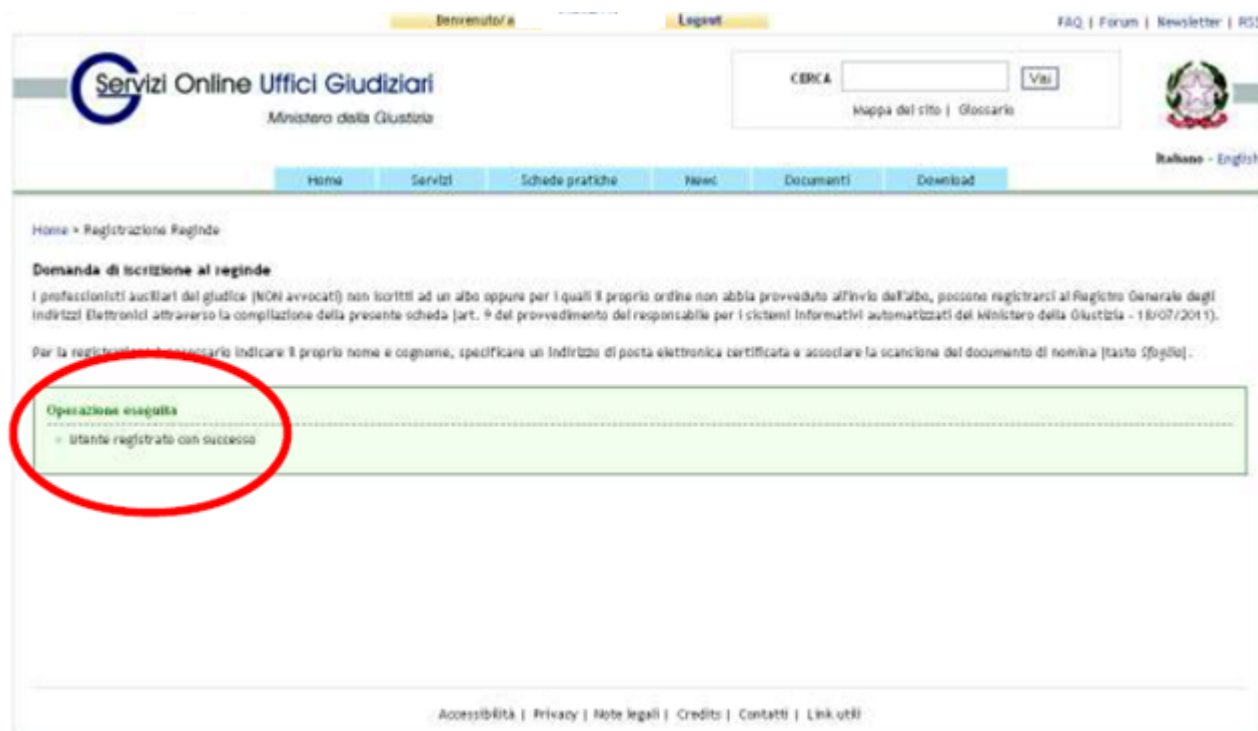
Benvenuto/a | Logout | FAQ | Forum | Newsletter | RSS

Servizi Online Uffici Giudiziari
Ministero della Giustizia

CERCA [Vai]
Mappa del sito | Glossario

Italiano - English

Home | Servizi | Schede pratiche | News | Documenti | Download

Home > Registrazione Reginde

Domanda di iscrizione al reginde

I professionisti ausiliari del giudice (NON avvocati) non iscritti ad un albo oppure per i quali il proprio ordine non abbia provveduto all'invio dell'albo, possono registrarsi al Registro Generale degli Indirizzi Elettronici attraverso la compilazione della presente scheda (art. 9 del provvedimento del responsabile per i sistemi informativi automatizzati del Ministero della Giustizia - 18/07/2011).

Per la registrazione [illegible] necessario indicare il proprio nome e cognome, specificare un indirizzo di posta elettronica certificata e associare la scansione del documento di nomina (tasto Sfoglia).

Operazione eseguita
Utente registrato con successo

Accessibilità | Privacy | Note legali | Credits | Contatti | Link utili